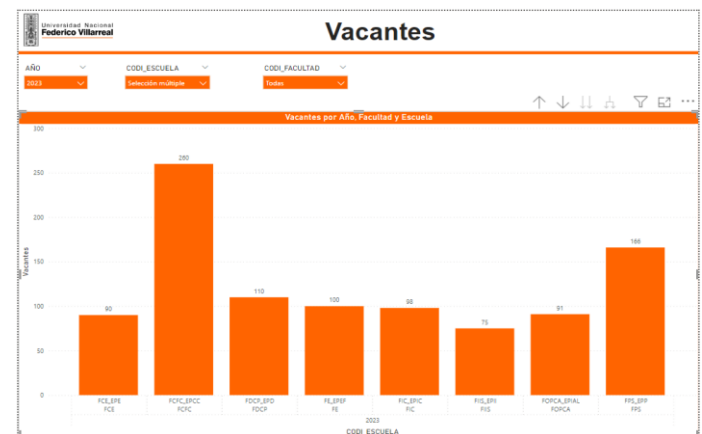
Universidad Nacional Federico Villarreal

Vacantes

AÑO
2023

CODI_ESCUELA
Selección múltiple

CODI_FACULTAD
Todas

Vacantes por Año, Facultad y Escuela

300
250
200
150
100
50
0

Vacantes

90
260
110
100
98
75
91
166

FCE_EPE
FCE

FCFC_EPCC
FCFC

FDCP_EPD
FDCP

FE_EPEF
FE

FIC_EPIC
FIC

FIIS_EPII
FIIS

FOPCA_EPIAL
FOPCA

FPS_EPP
FPS

2023
CODI_ESCUELA